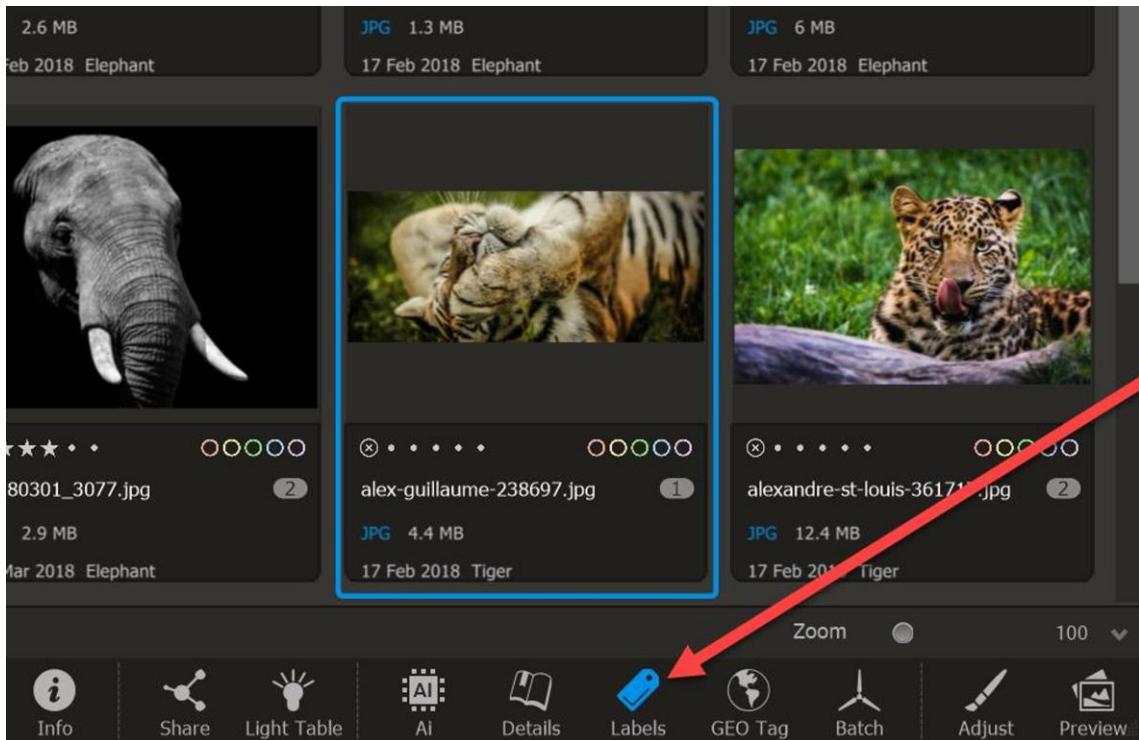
2.6 MB
eb 2018 Elephant

JPG 1.3 MB
17 Feb 2018 Elephant

JPG 6 MB
17 Feb 2018 Elephant

80301_3077.jpg 2
2.9 MB
Mar 2018 Elephant

alex-guillaume-238697.jpg 1
JPG 4.4 MB
17 Feb 2018 Tiger

alexandre-st-louis-3617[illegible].jpg 2
JPG 12.4 MB
17 Feb 20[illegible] Tiger

Zoom 100

Info Share Light Table Ai Details Labels GEO Tag Batch Adjust Preview